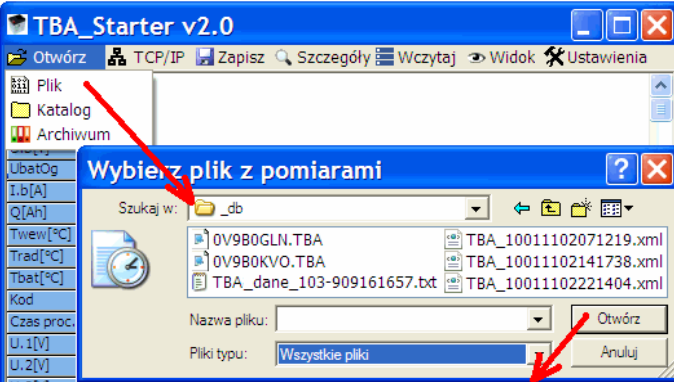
TBA_Starter v2.0

Otwórz TCP/IP Zapisz Szczegóły Wczytaj Widok Ustawienia

Plik
Katalog
Archiwum

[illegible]
UbatOg
I.b[A]
Q[Ah]
Twew[°C]
Trad[°C]
Tbat[°C]
Kod
Czas proc.
U.1[V]
U.2[V]
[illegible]

Wybierz plik z pomiarami

Szukaj w: _db

0V9B0GLN.TBA
0V9B0KVO.TBA
TBA_dane_103-909161657.txt
TBA_10011102071219.xml
TBA_10011102141738.xml
TBA_10011102221404.xml

Nazwa pliku:
Pliki typu: Wszystkie pliki

Otwórz
Anuluj